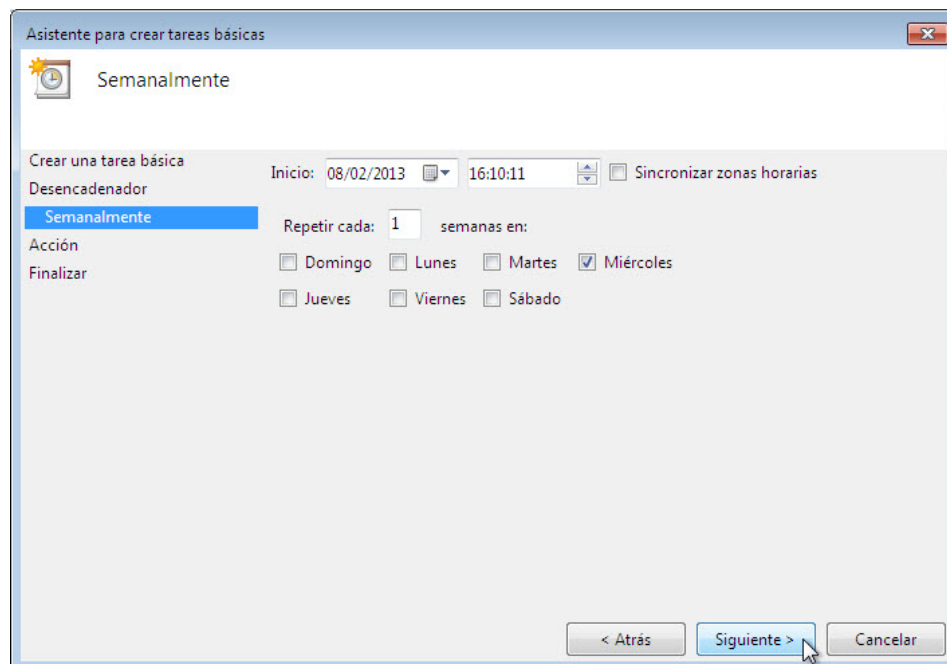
Asistente para crear tareas básicas

Semanalmente

Crear una tarea básica
Desencadenador
Semanalmente
Acción
Finalizar

Inicio: 08/02/2013 16:10:11 Sincronizar zonas horarias

Repetir cada: 1 semanas en:

Domingo Lunes Martes Miércoles

Jueves Viernes Sábado

< Atrás Siguiente > Cancelar